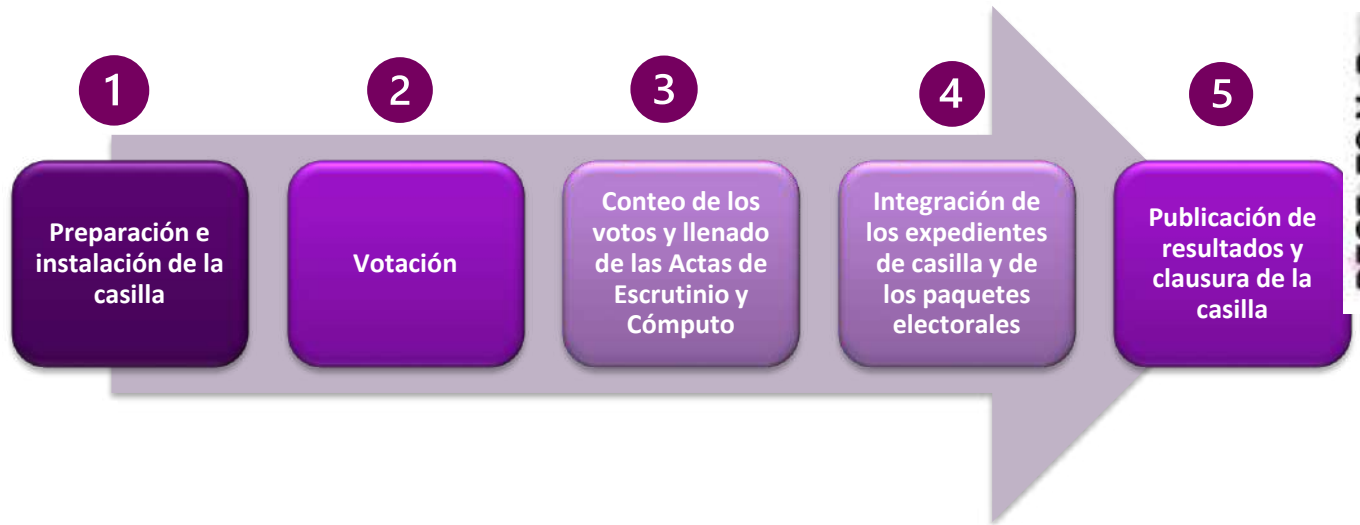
1

Preparación e instalación de la casilla

2

Votación

3

Conteo de los votos y llenado de las Actas de Escrutinio y Cómputo

4

Integración de los expedientes de casilla y de los paquetes electorales

5

Publicación de resultados y clausura de la casilla